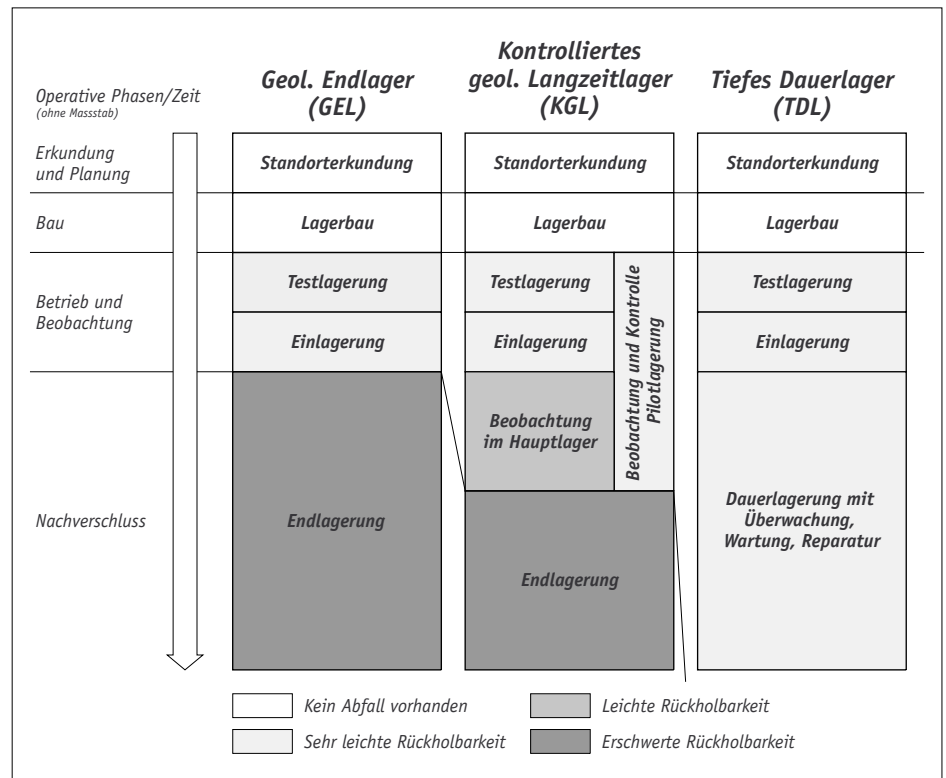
Operative Phasen/Zeit
(ohne Massstab)

Geol. Endlager (GEL)

Kontrolliertes geol. Langzeitlager (KGL)

Tiefes Dauerlager (TDL)

Erkundung und Planung

Standorterkundung

Standorterkundung

Standorterkundung

Bau

Lagerbau

Lagerbau

Lagerbau

Betrieb und Beobachtung

Testlagerung

Testlagerung

Testlagerung

Einlagerung

Einlagerung

Einlagerung

Beobachtung und Kontrolle Pilotlagerung

Nachverschluss

Endlagerung

Beobachtung im Hauptlager

Endlagerung

Dauerlagerung mit Überwachung, Wartung, Reparatur

Kein Abfall vorhanden

Leichte Rückholbarkeit

Sehr leichte Rückholbarkeit

Erschwerte Rückholbarkeit